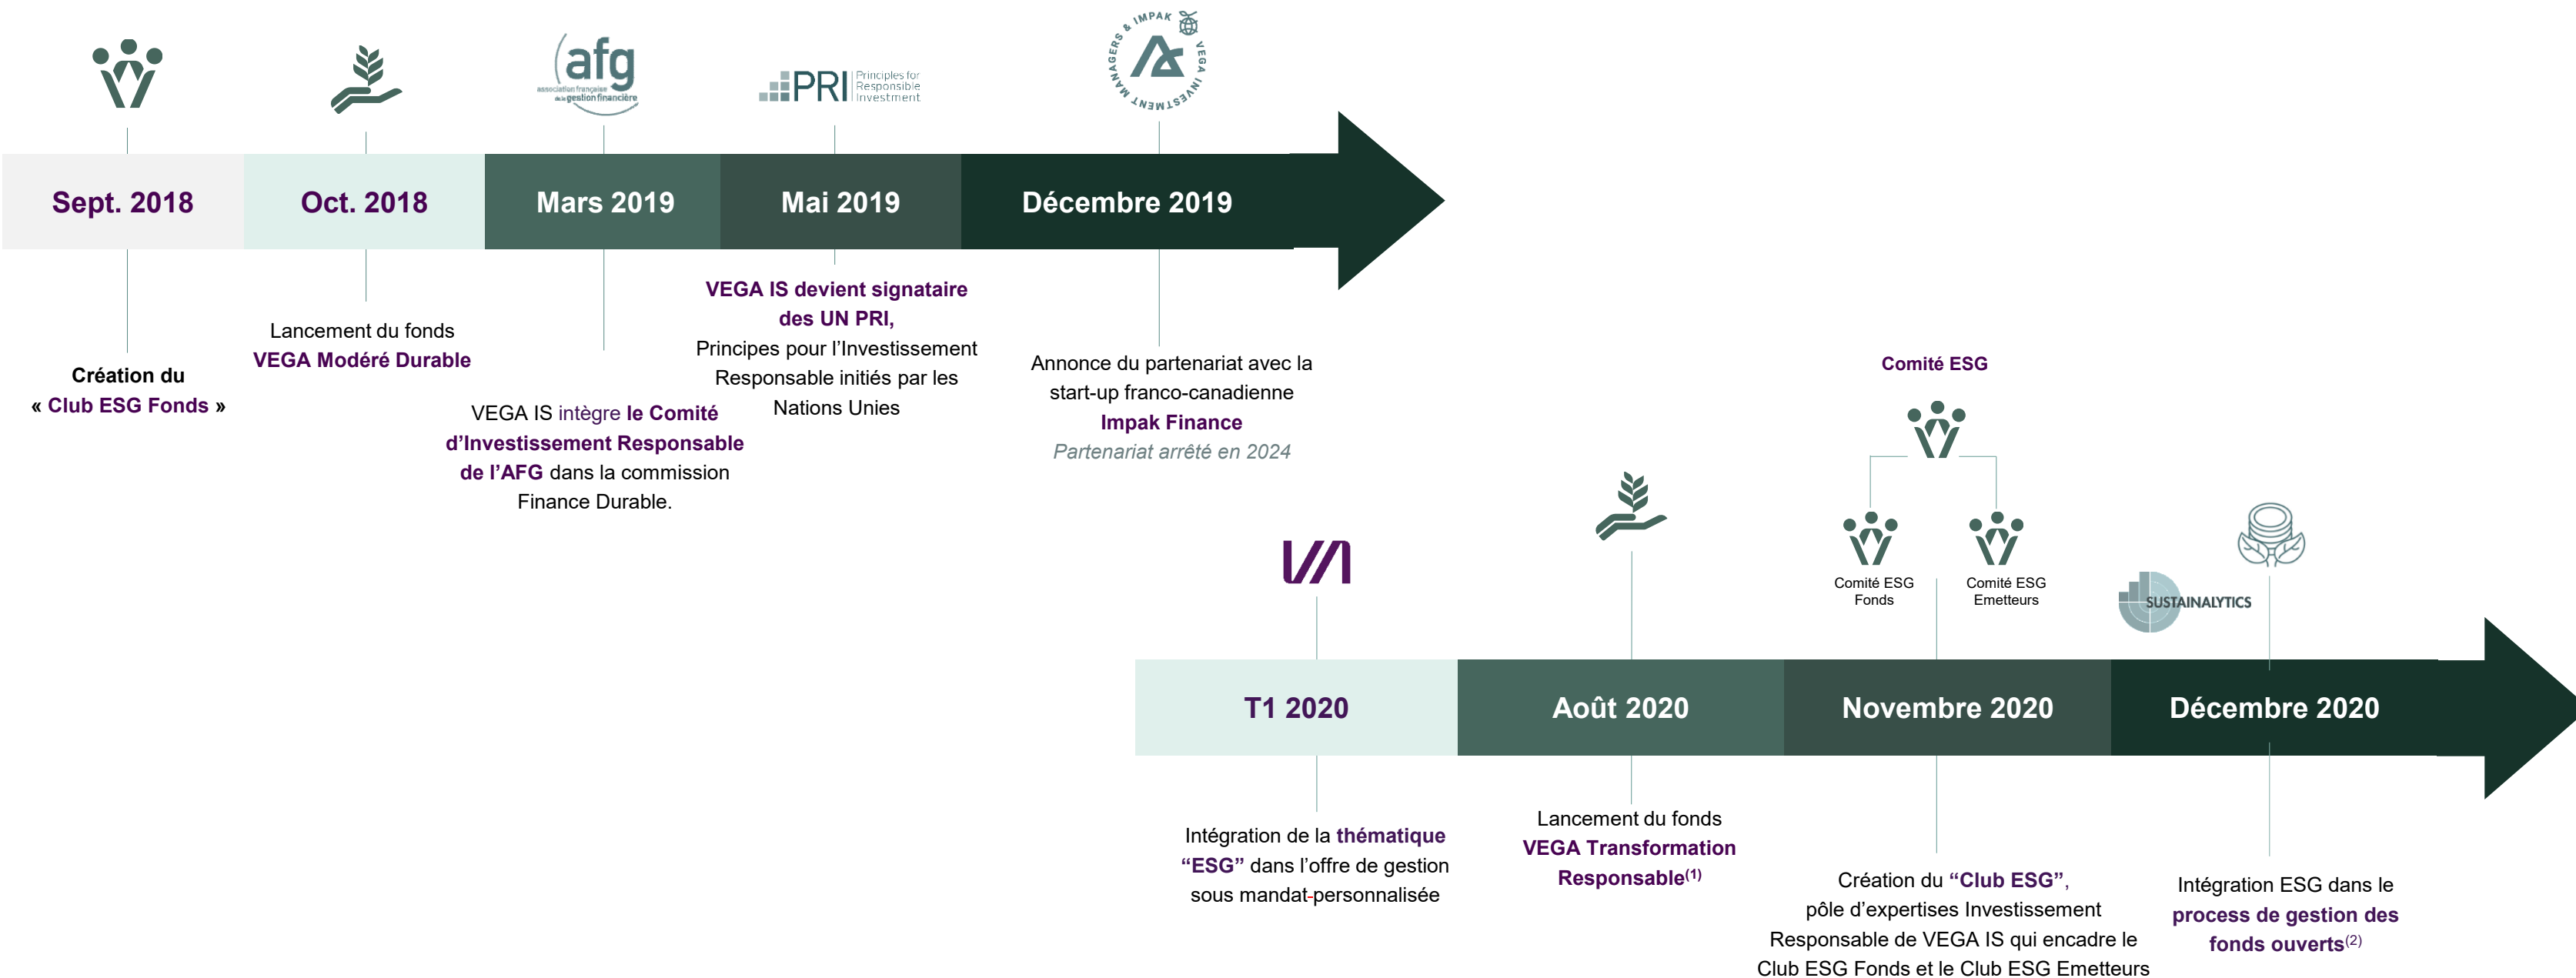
afg
association française de la gestion financière

PRI Principles for Responsible Investment

IMPAK & VEGA INVESTMENT MANAGERS

Sept. 2018

Oct. 2018

Mars 2019

Mai 2019

Décembre 2019

Création du « Club ESG Fonds »

Lancement du fonds VEGA Modéré Durable

VEGA IS intègre le Comité d'Investissement Responsable de l'AFG dans la commission Finance Durable.

VEGA IS devient signataire des UN PRI, Principes pour l'Investissement Responsable initiés par les Nations Unies

Annonce du partenariat avec la start-up franco-canadienne Impak Finance
Partenariat arrêté en 2024

Comité ESG

Comité ESG Fonds

Comité ESG Emetteurs

SUSTAINALYTICS

T1 2020

Août 2020

Novembre 2020

Décembre 2020

Intégration de la thématique "ESG" dans l'offre de gestion sous mandat personnalisée

Lancement du fonds VEGA Transformation Responsable$^{(1)}$

Création du "Club ESG", pôle d'expertises Investissement Responsable de VEGA IS qui encadre le Club ESG Fonds et le Club ESG Emetteurs

Intégration ESG dans le process de gestion des fonds ouverts$^{(2)}$